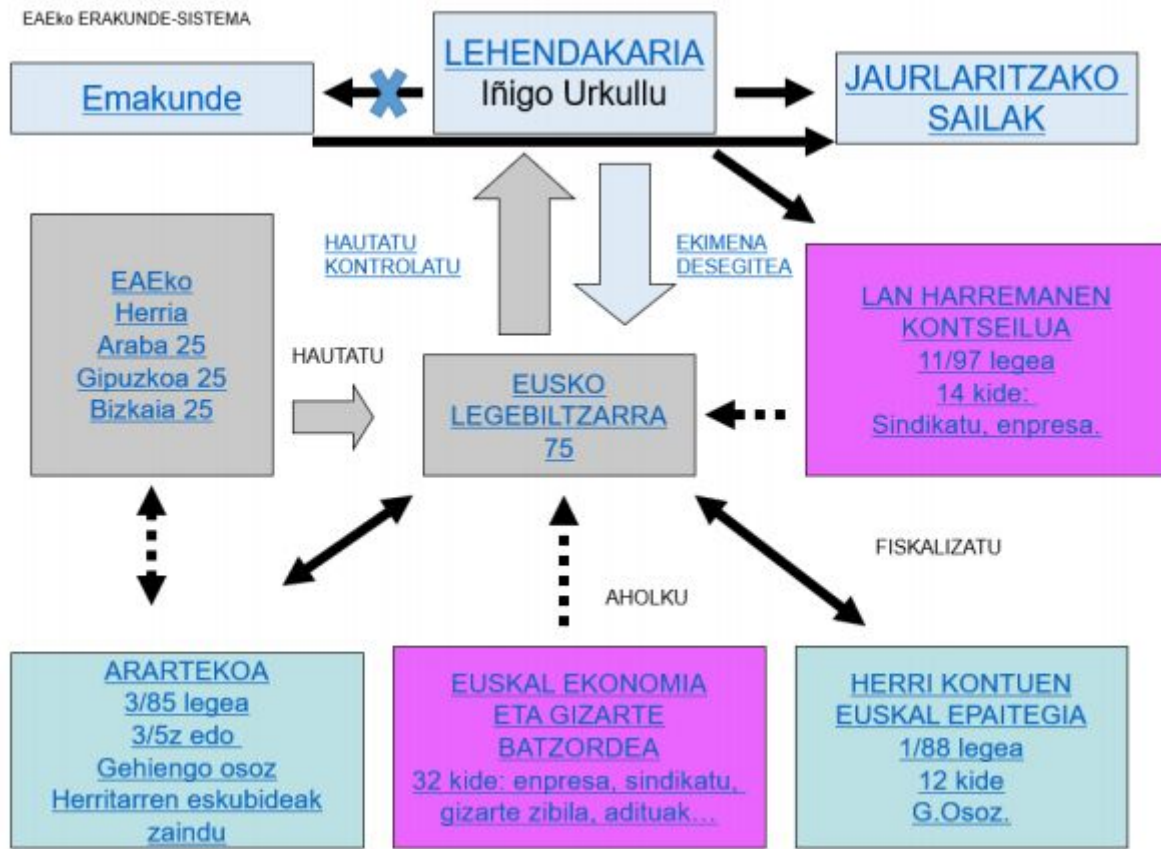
EAEko ERAKUNDE-SISTEMA

LEHENDAKARIA
Iñigo Urkullu

Emakunde

JAURLARITZAKO SAILAK

HAUTATU
KONTROLATU

EKIMENA
DESEGITEA

EAEko
Herria
Araba 25
Gipuzkoa 25
Bizkaia 25

HAUTATU

EUSKO
LEGEBILTZARRA
75

LAN HARREMANEN
KONTSEILUA
11/97 legea
14 kide:
Sindikatu, enpresa.

FISKALIZATU

AHOLKU

ARARTEKOA
3/85 legea
3/5z edo
Gehiengo osoz
Herritarren eskubideak
zaindu

EUSKAL EKONOMIA
ETA GIZARTE
BATZORDEA
32 kide: enpresa, sindikatu,
gizarte zibila, adituak...

HERRI KONTUEN
EUSKAL EPAITEGIA
1/88 legea
12 kide
G.Osoz.